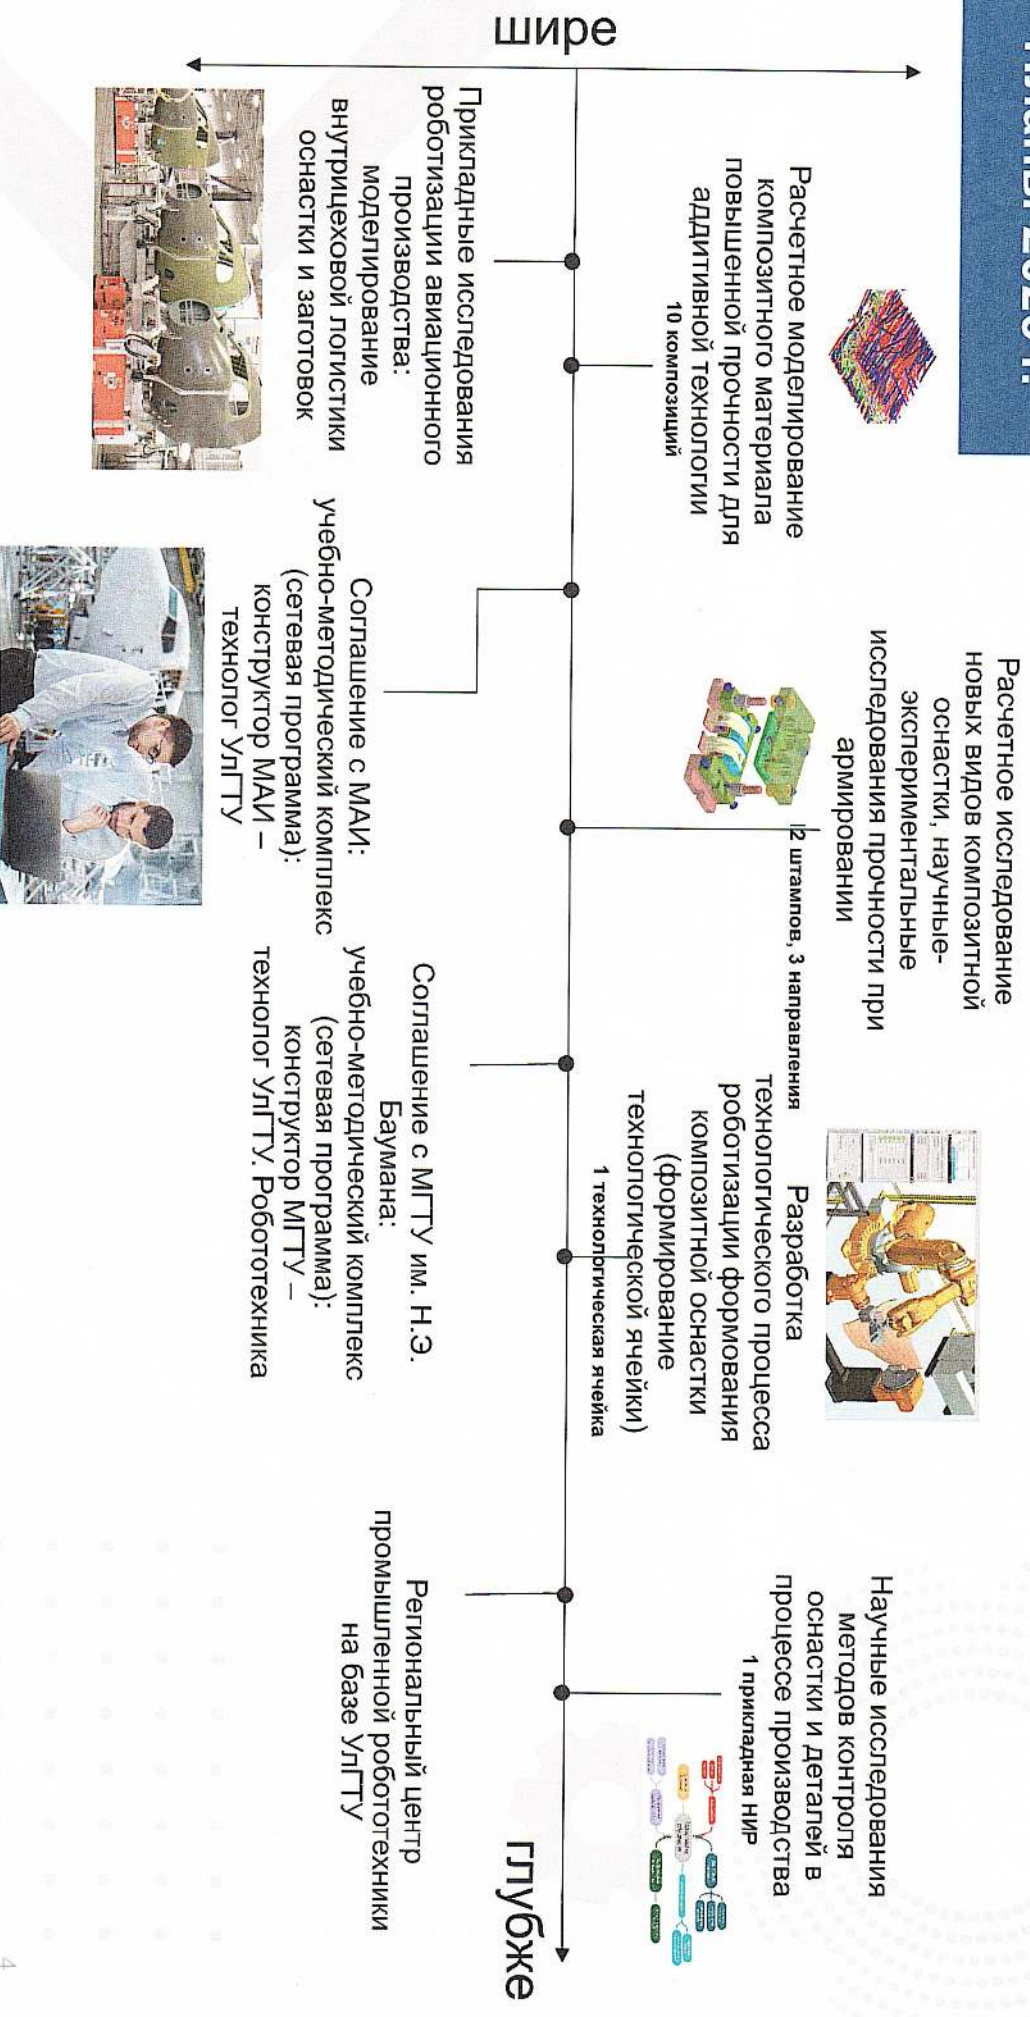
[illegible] 2023 г.

шире

Расчетное моделирование композитного материала повышенной прочности для аддитивной технологии
10 композиций

Прикладные исследования роботизации авиационного производства: моделирование внутрицеховой логистики оснастки и заготовок

Расчетное исследование новых видов композитной оснастки, научные-экспериментальные исследования прочности при армировании
2 штампов, 3 направления

Соглашение с МАИ: учебно-методический комплекс (сетевая программа): конструктор МАИ – технолог УлГТУ

Разработка технологического процесса роботизации формования композитной оснастки (формирование технологической ячейки)
1 технологическая ячейка

Соглашение с МГТУ им. Н.Э. Баумана: учебно-методический комплекс (сетевая программа): конструктор МГТУ – технолог УлГТУ. Робототехника

Научные исследования методов контроля оснастки и деталей в процессе производства
1 прикладная НИР

Региональный центр промышленной робототехники на базе УлГТУ

глубже

4